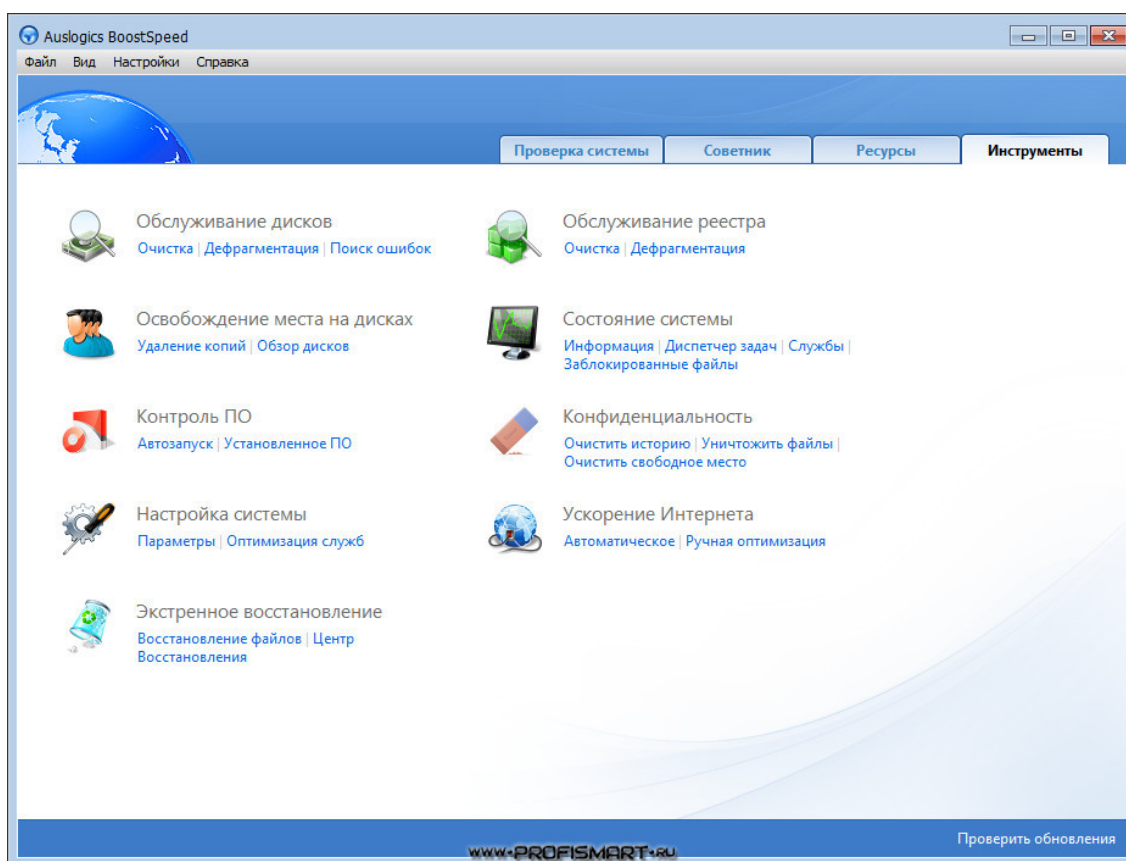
Auslogics BoostSpeed

Файл Вид Настройки Справка

Проверка системы | Советник | Ресурсы | Инструменты

Обслуживание дисков
Очистка | Дефрагментация | Поиск ошибок

Освобождение места на дисках
Удаление копий | Обзор дисков

Контроль ПО
Автозапуск | Установленное ПО

Настройка системы
Параметры | Оптимизация служб

Экстренное восстановление
Восстановление файлов | Центр Восстановления

Обслуживание реестра
Очистка | Дефрагментация

Состояние системы
Информация | Диспетчер задач | Службы | Заблокированные файлы

Конфиденциальность
Очистить историю | Уничтожить файлы | Очистить свободное место

Ускорение Интернета
Автоматическое | Ручная оптимизация

Проверить обновления

www.PROFISMART.ru